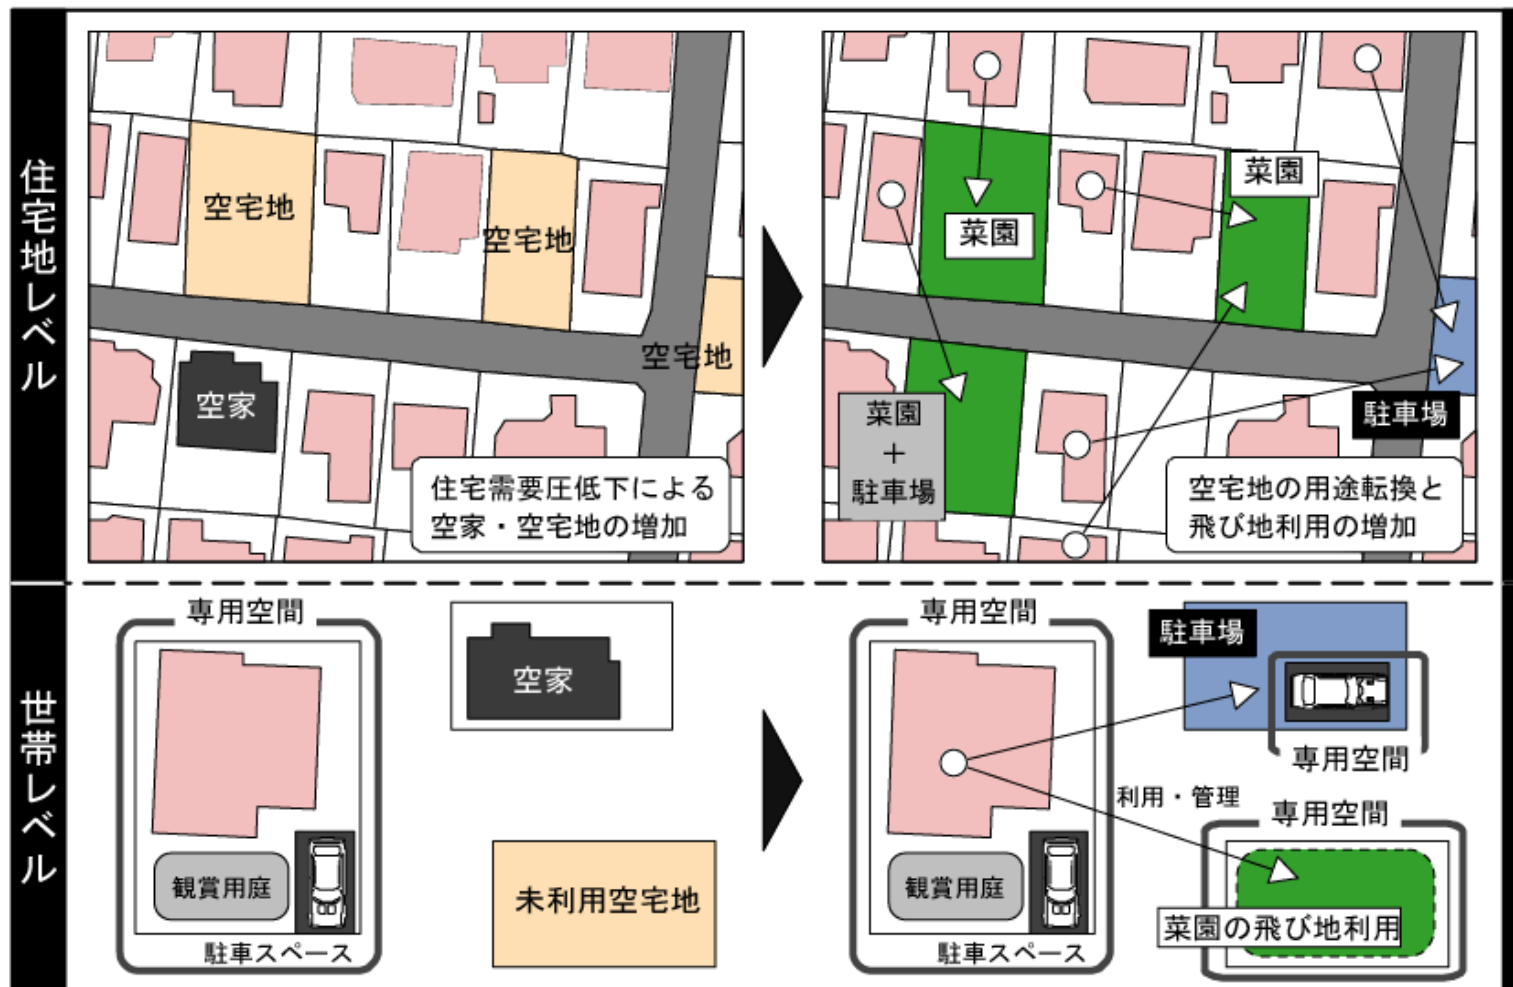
住宅地レベル

空宅地
空宅地
空宅地
空家
住宅需要圧低下による
空家・空宅地の増加

菜園
菜園
菜園
+
駐車場
駐車場
空宅地の用途転換と
飛び地利用の増加

世帯レベル

専用空間
観賞用庭
駐車スペース
空家
未利用空宅地

専用空間
観賞用庭
駐車スペース
駐車場
専用空間
利用・管理
専用空間
菜園の飛び地利用